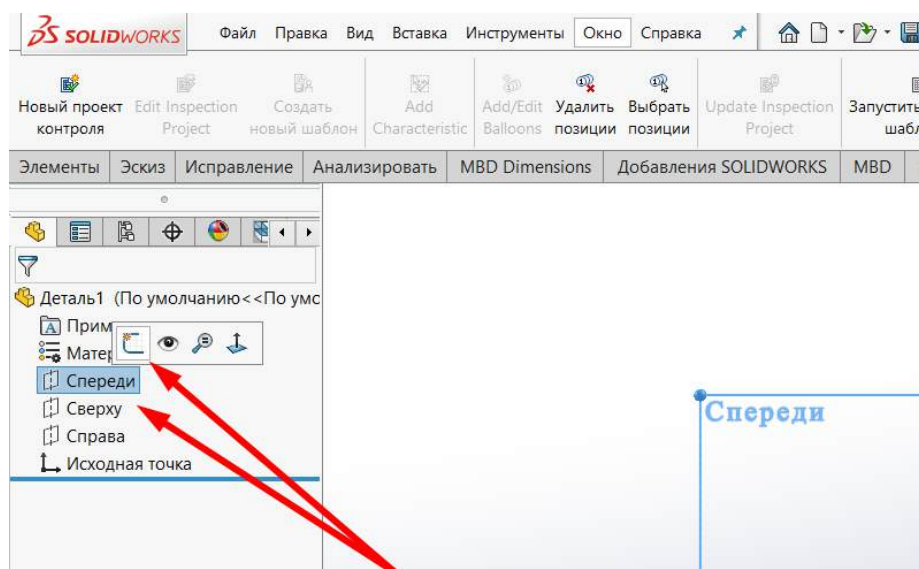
SOLIDWORKS Файл Правка Вид Вставка Инструменты Окно Справка

Новый проект контроля | Edit Inspection Project | Создать новый шаблон | Add Characteristic | Add/Edit Balloons | Удалить позиции | Выбрать позиции | Update Inspection Project | Запустить шабл

Элементы | Эскиз | Исправление | Анализировать | MBD Dimensions | Добавления SOLIDWORKS | MBD

Деталь1 (По умолчанию<<По умс
Прим
Матер
Спереди
Сверху
Справа
Исходная точка

Спереди